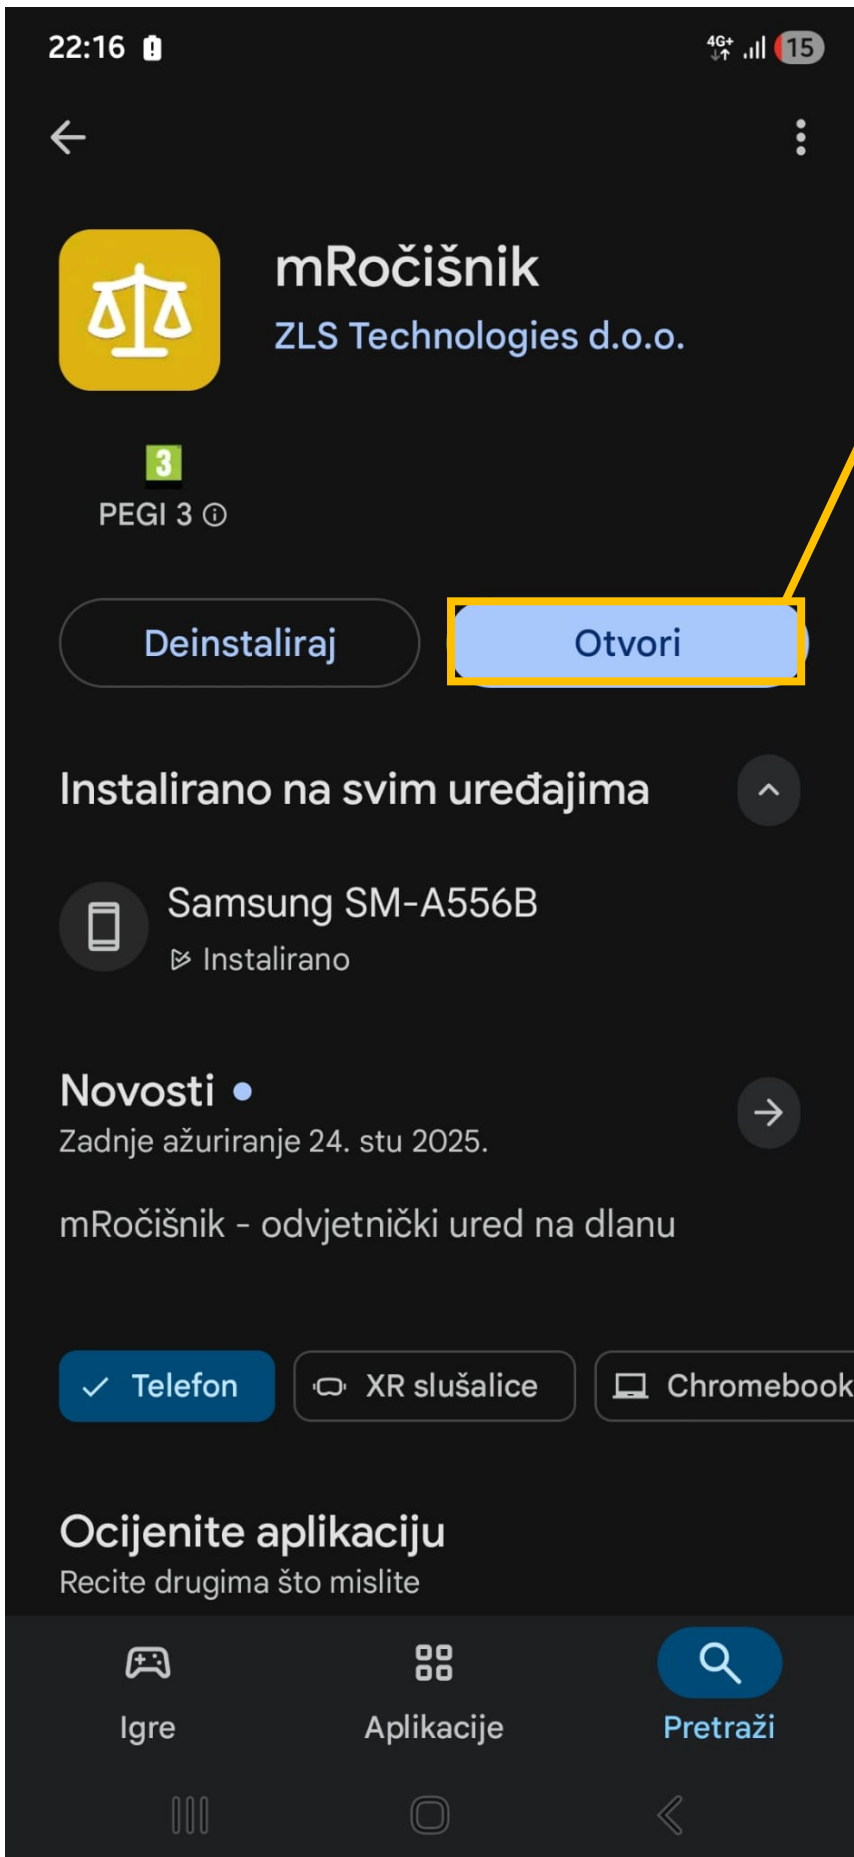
22:16

4G+ 15

mRočišnik
ZLS Technologies d.o.o.

3
PEGI 3 ⓘ

Deinstaliraj
Otvori

Instalirano na svim uređajima

Samsung SM-A556B
Instalirano

Novosti •
Zadnje ažuriranje 24. stu 2025.

mRočišnik - odvjetnički ured na dlanu

Telefon
XR slušalice
Chromebook

Ocijenite aplikaciju
Recite drugima što mislite

Igre
Aplikacije
Pretraži